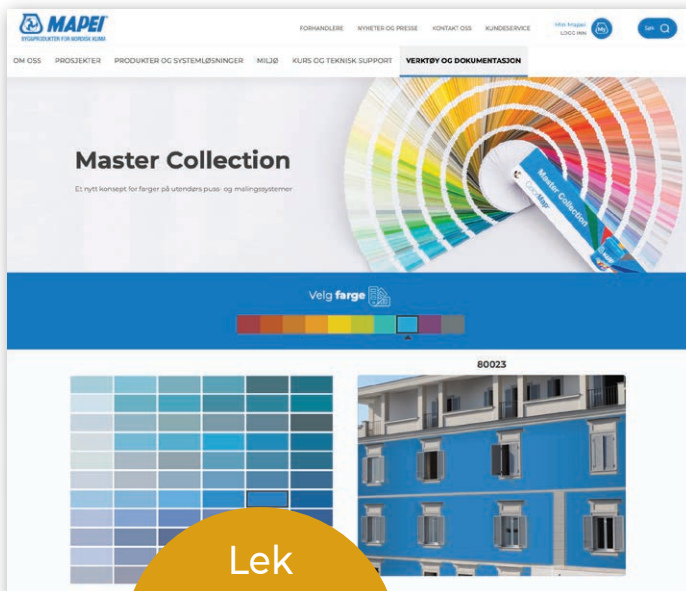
MAPEI
BYGGPRODUKTER FOR NORDISK KLIMA

FORHANDLERE NYHETER OG PRESSE KONTAKT OSS KUNDESERVICE

Mitt Mapei
LOGG INN

Søk

OM OSS PROSJEKTER PRODUKTER OG SYSTEMLØSNINGER MILJØ KURS OG TEKNISK SUPPORT VERKTØY OG DOKUMENTASJON

Master Collection

Et nytt konsept for farger på utendørs puss- og malingsystemer

Master Collection

Velg farge

80023

Lek